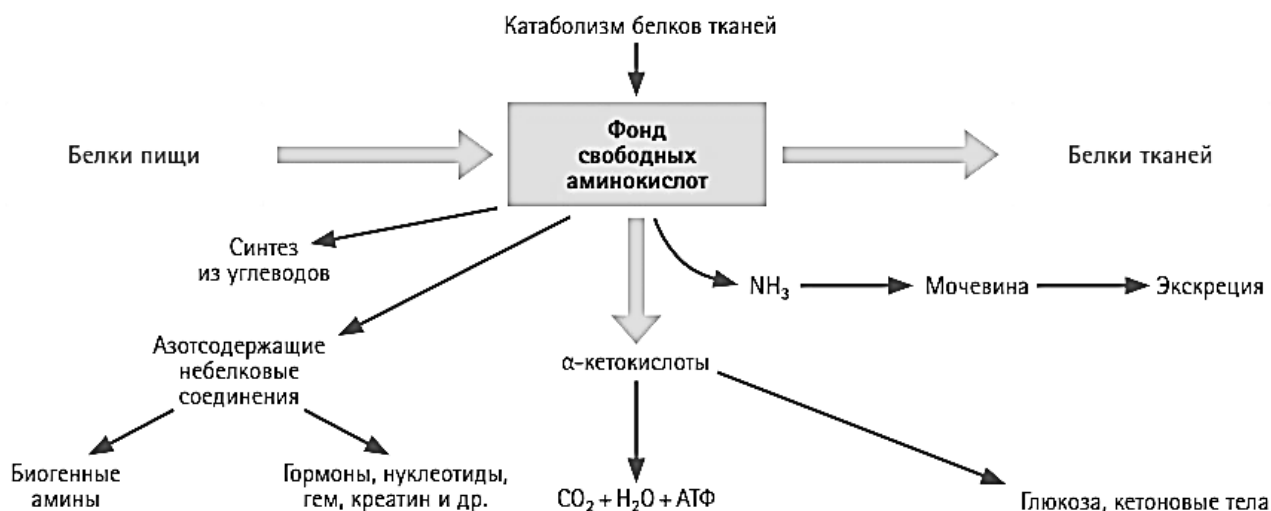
Катаболизм белков тканей

Белки пищи

Фонд свободных аминокислот

Белки тканей

Синтез из углеводов

$NH_3$

Мочевина

Экскреция

Азотсодержащие небелковые соединения

α-кетокислоты

Биогенные амины

Гормоны, нуклеотиды, гем, креатин и др.

$CO_2 + H_2O + АТФ$

Глюкоза, кетоновые тела